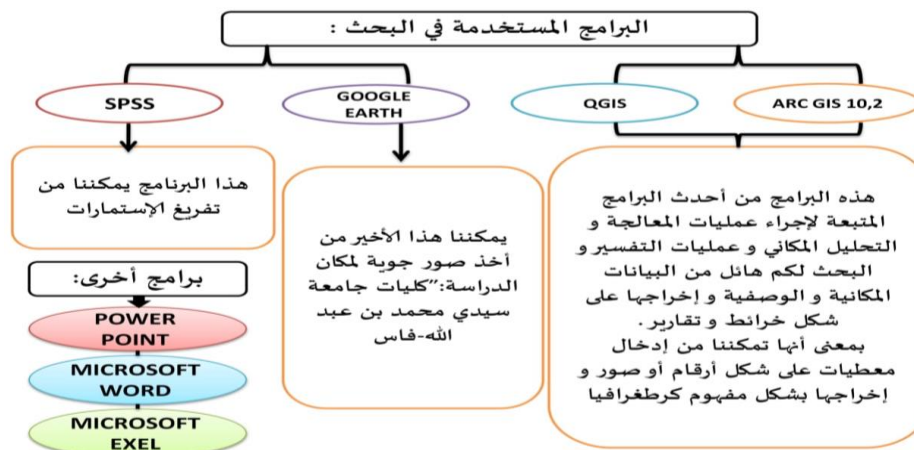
البرامج المستخدمة في البحث :

ARC GIS 10,2

QGIS

GOOGLE EARTH

SPSS

هذه البرامج من أحدث البرامج المتبعة لإجراء عمليات المعالجة و التحليل المكاني و عمليات التفسير و البحث لكم هائل من البيانات المكانية و الوصفية و إخراجها على شكل خرائط و تقارير.
بمعنى أنها تمكننا من إدخال معطيات على شكل أرقام أو صور و إخراجها بشكل مفهوم كرطغرافيا

يمكننا هذا الأخير من أخذ صور جوية لمكان الدراسة:"كليات جامعة سيدي محمد بن عبد الله-فاس

هذا البرنامج يمكننا من تفريغ الإستمارات

برامج أخرى:

POWER POINT

MICROSOFT WORD

MICROSOFT EXEL